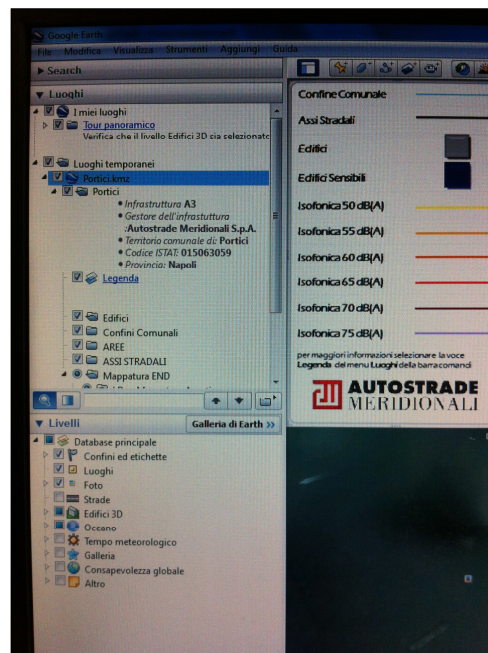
Google Earth

File Modifica Visualizza Strumenti Aggiungi Guida

▶ Search

▼ Luoghi

I miei luoghi
Tour panoramico
Verifica che il livello Edifici 3D sia selezionato

Luoghi temporanei
Portici.kmz
Portici
• Infrastruttura A3
• Gestore dell'infrastuttura :Autostrade Meridionali S.p.A.
• Territorio comunale di: Portici
• Codice ISTAT: 015063059
• Provincia: Napoli
Legenda

Edifici
Confini Comunali
AREE
ASSI STRADALI
Mappatura END

▼ Livelli
Galleria di Earth »

Database principale
Confini ed etichette
Luoghi
Foto
Strade
Edifici 3D
Oceano
Tempo meteorologico
Galleria
Consapevolezza globale
Altro

Confine Comunale
Assi Stradali
Edifici
Edifici Sensibili
Isofonica 50 dB(A)
Isofonica 55 dB(A)
Isofonica 60 dB(A)
Isofonica 65 dB(A)
Isofonica 70 dB(A)
Isofonica 75 dB(A)

per maggiori informazioni selezionare la voce Legenda del menu Luoghi della barra comandi

AUTOSTRADE MERIDIONALI